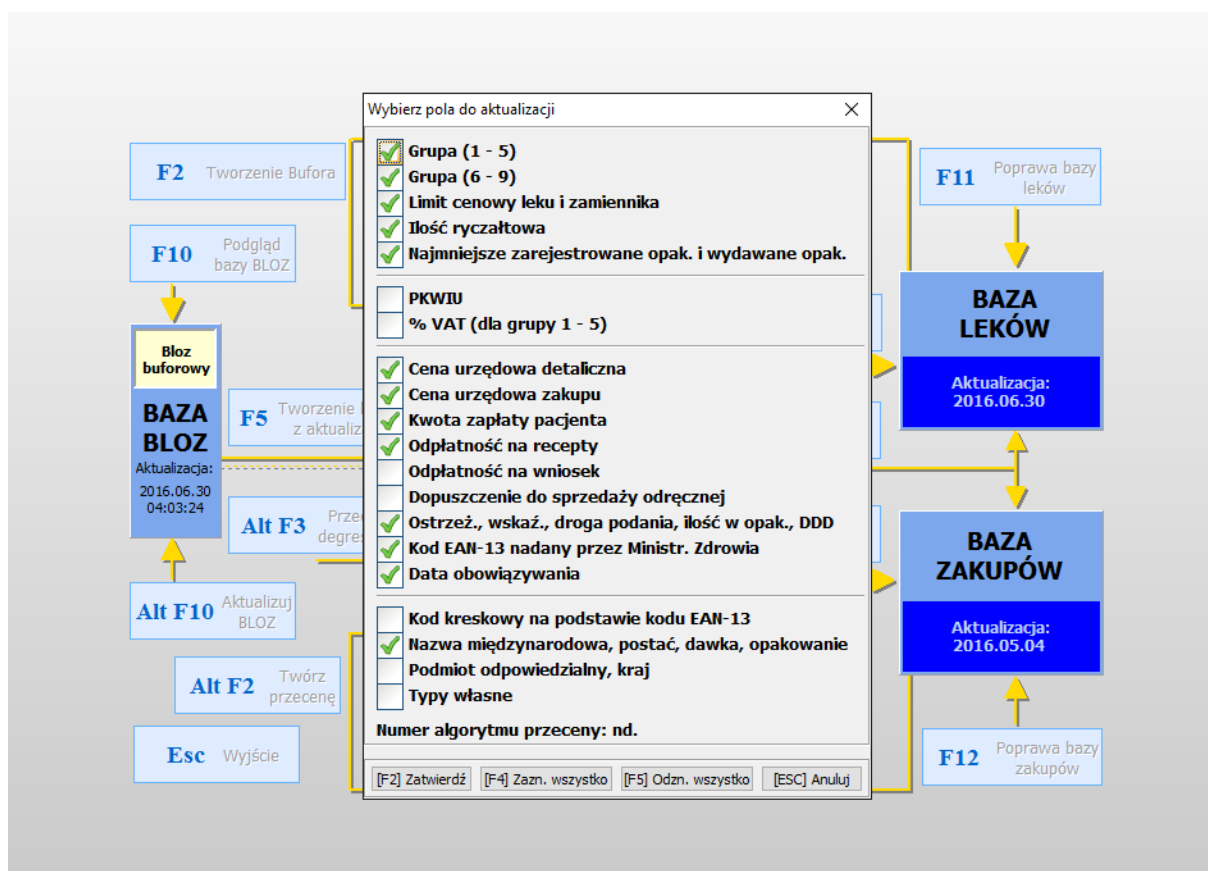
F2 Tworzenie Bufora

F10 Podgląd bazy BLOZ

Bloz buforowy

BAZA BLOZ
Aktualizacja:
2016.06.30
04:03:24

F5 Tworzenie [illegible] z aktuali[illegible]

Alt F3 Prze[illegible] degres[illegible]

Alt F10 Aktualizuj BLOZ

Alt F2 Twórz przecenę

Esc Wyjście

Wybierz pola do aktualizacji

Grupa (1 - 5)
Grupa (6 - 9)
Limit cenowy leku i zamiennika
Ilość ryczałtowa
Najmniejsze zarejestrowane opak. i wydawane opak.

PKWIU
% VAT (dla grupy 1 - 5)

Cena urzędowa detaliczna
Cena urzędowa zakupu
Kwota zapłaty pacjenta
Odpłatność na recepty
Odpłatność na wniosek
Dopuszczenie do sprzedaży odręcznej
Ostrzeż., wskaź., droga podania, ilość w opak., DDD
Kod EAN-13 nadany przez Ministr. Zdrowia
Data obowiązywania

Kod kreskowy na podstawie kodu EAN-13
Nazwa międzynarodowa, postać, dawka, opakowanie
Podmiot odpowiedzialny, kraj
Typy własne

Numer algorytmu przeceny: nd.

[F2] Zatwierdź [F4] Zazn. wszystko [F5] Odzn. wszystko [ESC] Anuluj

F11 Poprawa bazy leków

BAZA LEKÓW
Aktualizacja:
2016.06.30

BAZA ZAKUPÓW
Aktualizacja:
2016.05.04

F12 Poprawa bazy zakupów